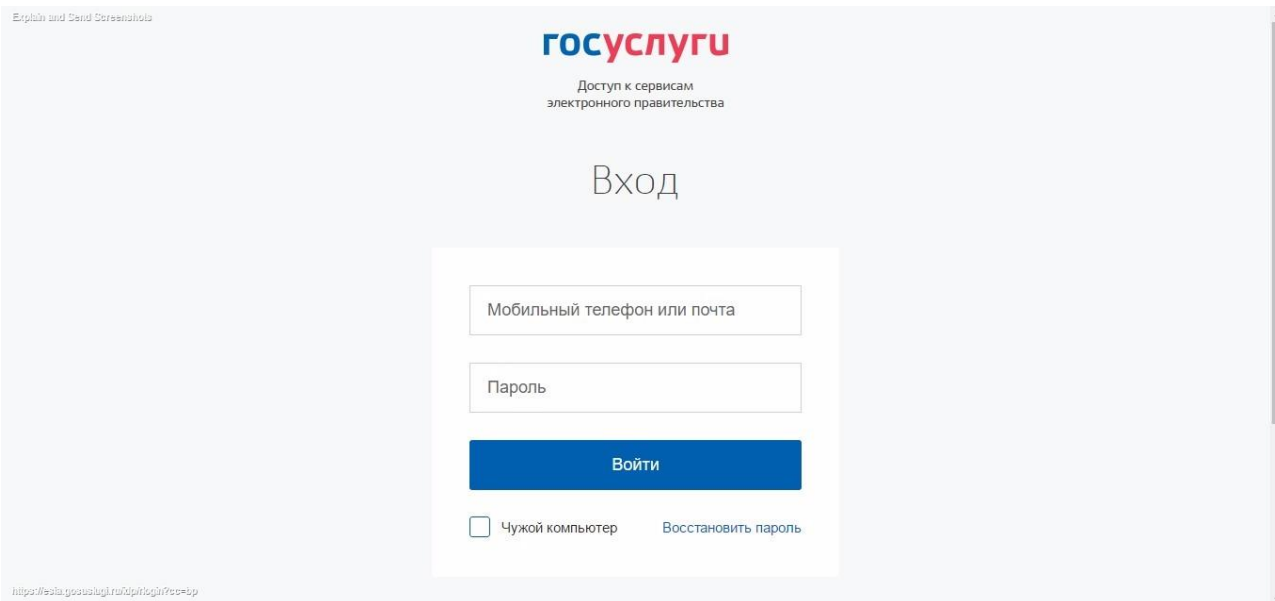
Explain and Send Screenshots

госуслуги

Доступ к сервисам электронного правительства

Вход

Мобильный телефон или почта

Пароль

Войти

Чужой компьютер

Восстановить пароль

https://esia.gosuslugi.ru/idp/login?cc=bp